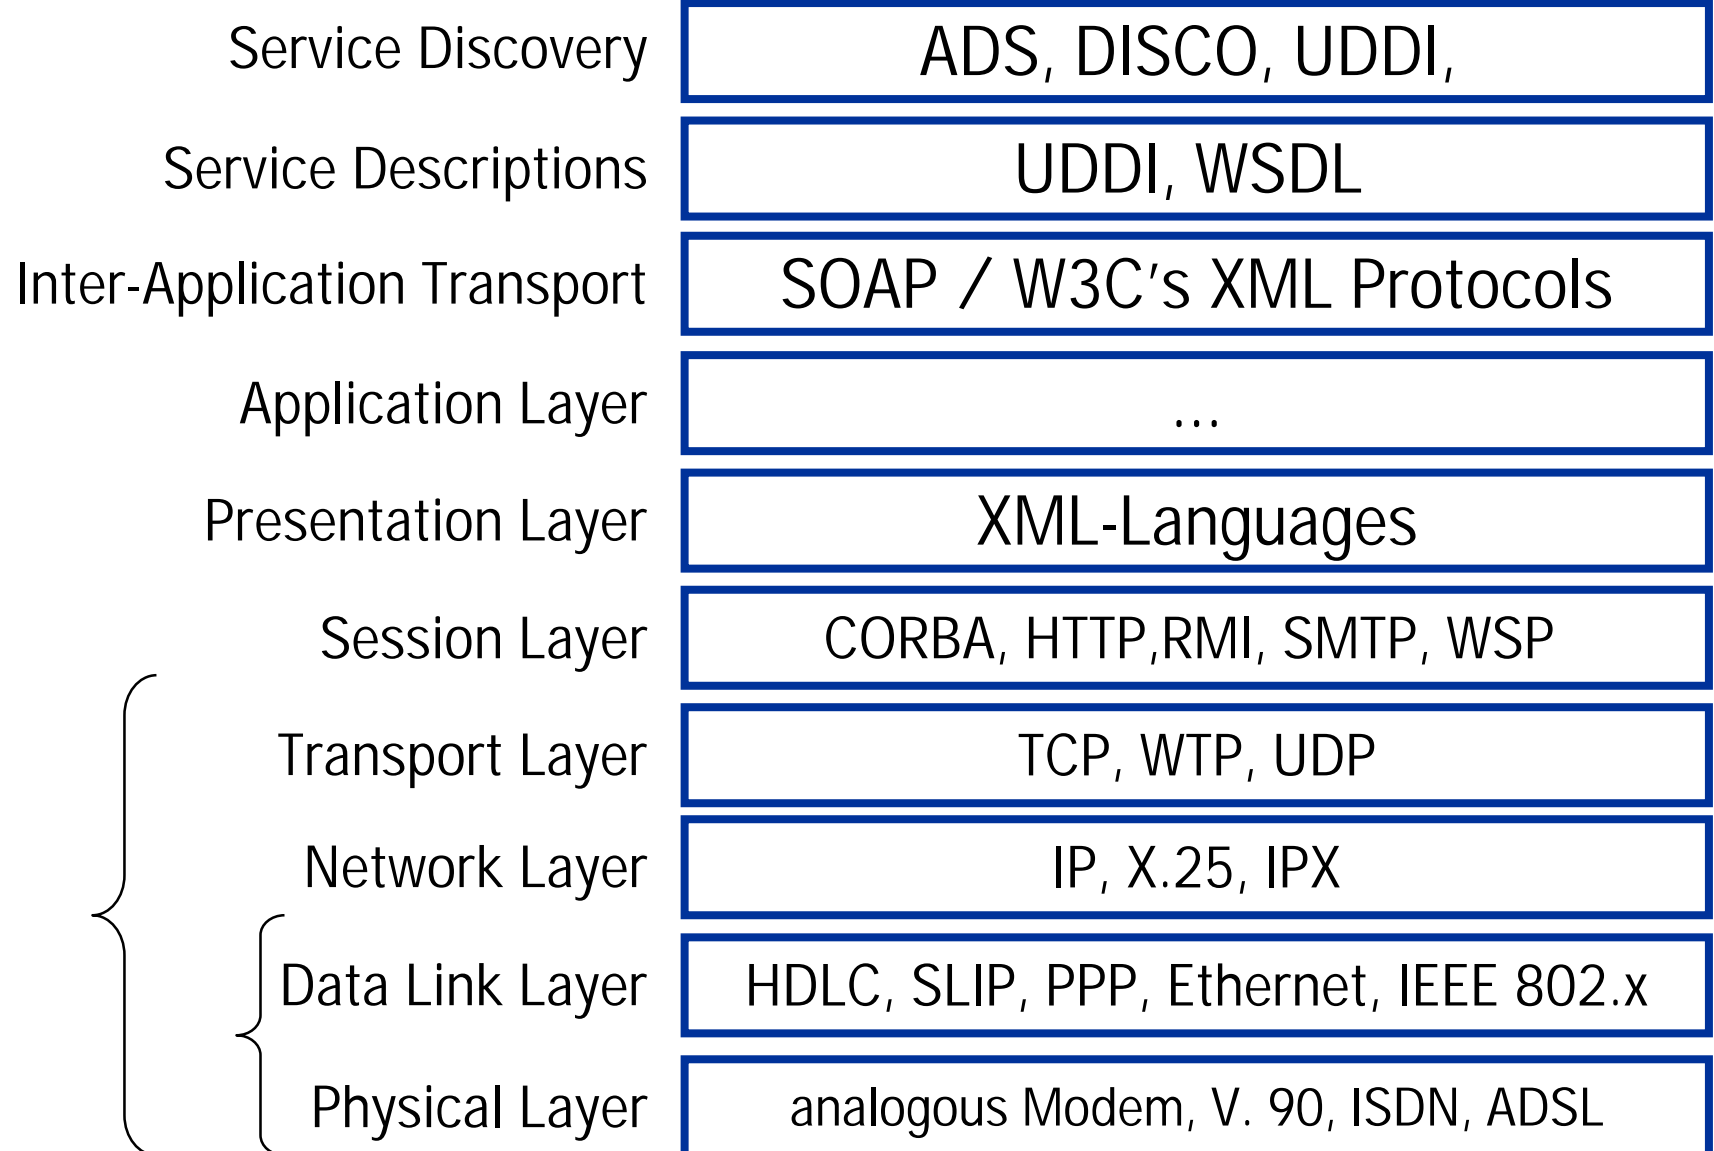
| Service Discovery | ADS, DISCO, UDDI, |
|---|---|
| Service Descriptions | UDDI, WSDL |
| Inter-Application Transport | SOAP / W3C's XML Protocols |
| Application Layer | ... |
| Presentation Layer | XML-Languages |
| Session Layer | CORBA, HTTP,RMI, SMTP, WSP |
| Transport Layer | TCP, WTP, UDP |
| Network Layer | IP, X.25, IPX |
| Data Link Layer | HDLC, SLIP, PPP, Ethernet, IEEE 802.x |
| Physical Layer | analogous Modem, V. 90, ISDN, ADSL |